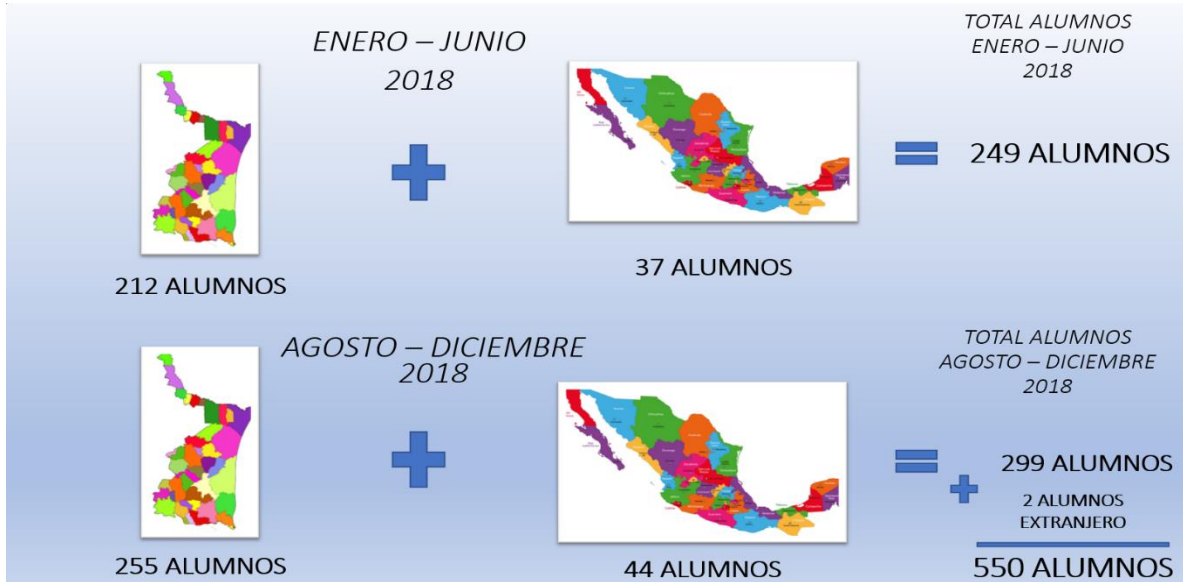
ENERO – JUNIO
2018

TOTAL ALUMNOS
ENERO – JUNIO
2018

249 ALUMNOS

212 ALUMNOS

37 ALUMNOS

AGOSTO – DICIEMBRE
2018

TOTAL ALUMNOS
AGOSTO – DICIEMBRE
2018

299 ALUMNOS

2 ALUMNOS
EXTRANJERO

255 ALUMNOS

44 ALUMNOS

550 ALUMNOS